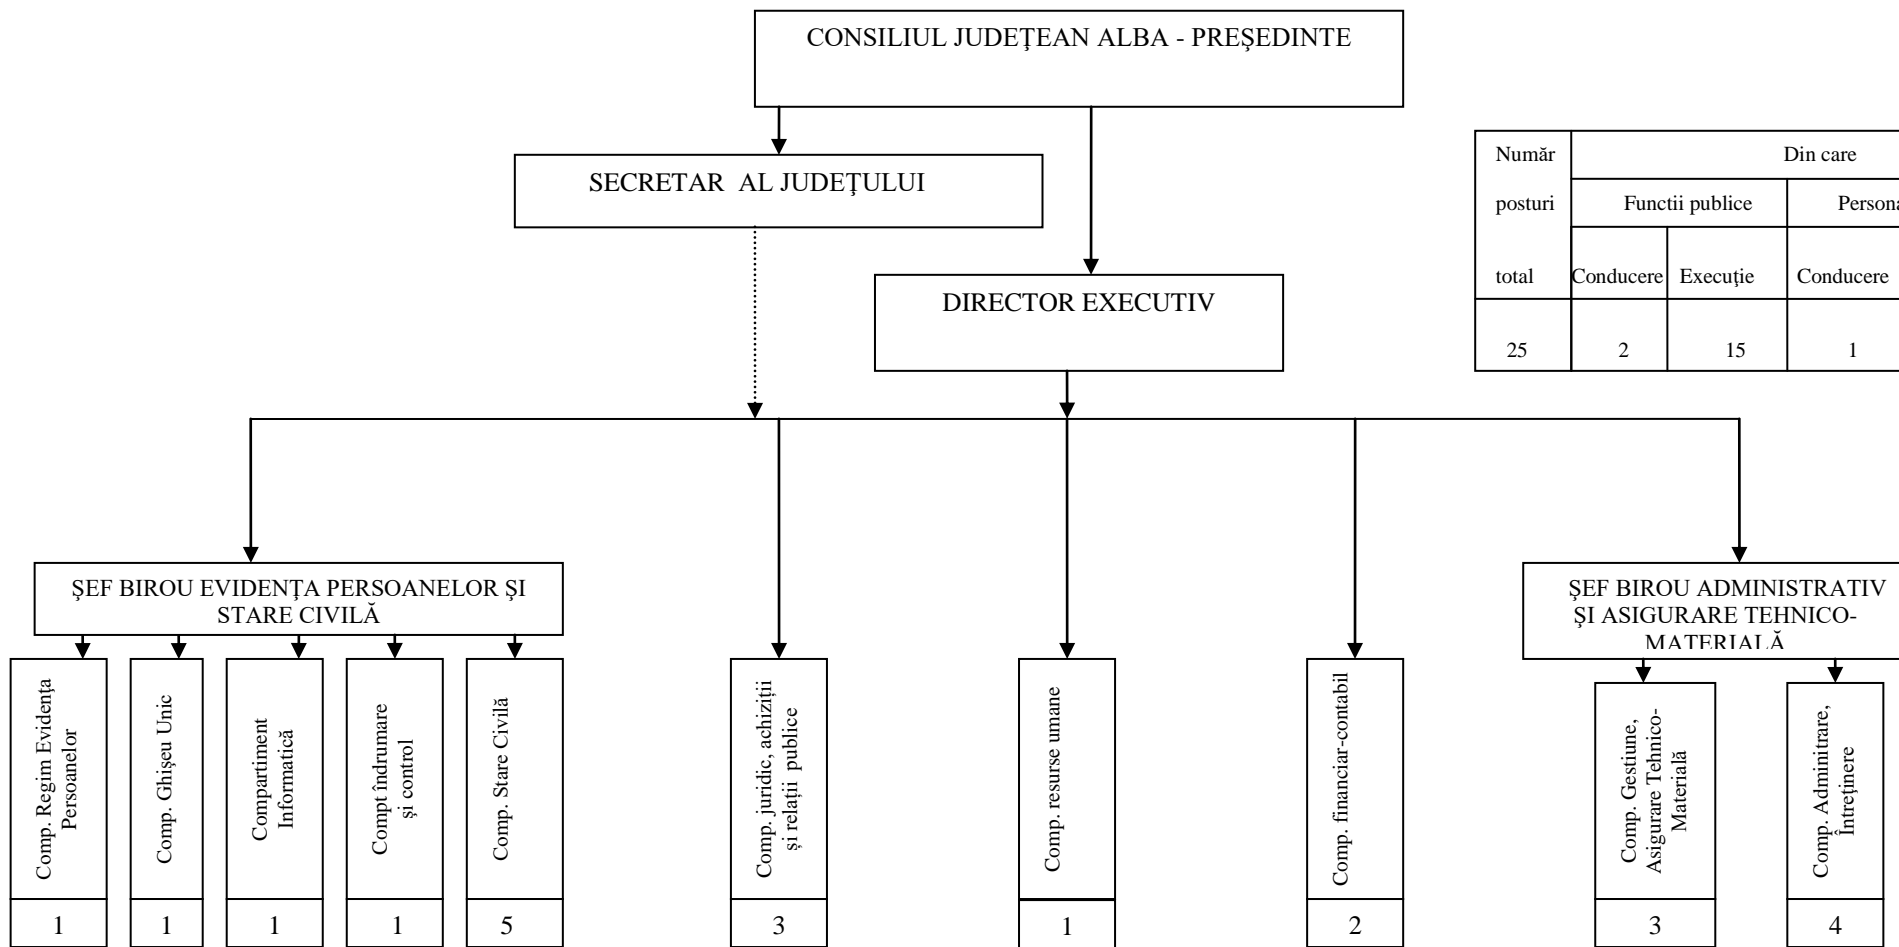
CONSILIUL JUDEȚEAN ALBA - PREȘEDINTE

SECRETAR AL JUDEȚULUI

DIRECTOR EXECUTIV

| Număr | Din care | | | |
|---|---|---|---|---|
| posturi | Functii publice | | Persona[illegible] | |
| total | Conducere | Execuție | Conducere | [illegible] |
| 25 | 2 | 15 | 1 | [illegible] |

ȘEF BIROU EVIDENȚA PERSOANELOR ȘI STARE CIVILĂ

Comp. Regim Evidența Persoanelor
1

Comp. Ghișeu Unic
1

Compartiment Informatică
1

Compt îndrumare și control
1

Comp. Stare Civilă
5

Comp. juridic, achiziții și relații publice
3

Comp. resurse umane
1

Comp. financiar-contabil
2

ȘEF BIROU ADMINISTRATIV ȘI ASIGURARE TEHNICO-MATERIALĂ

Comp. Gestiune, Asigurare Tehnico-Materială
3

Comp. Adminitrare, Întreținere
4